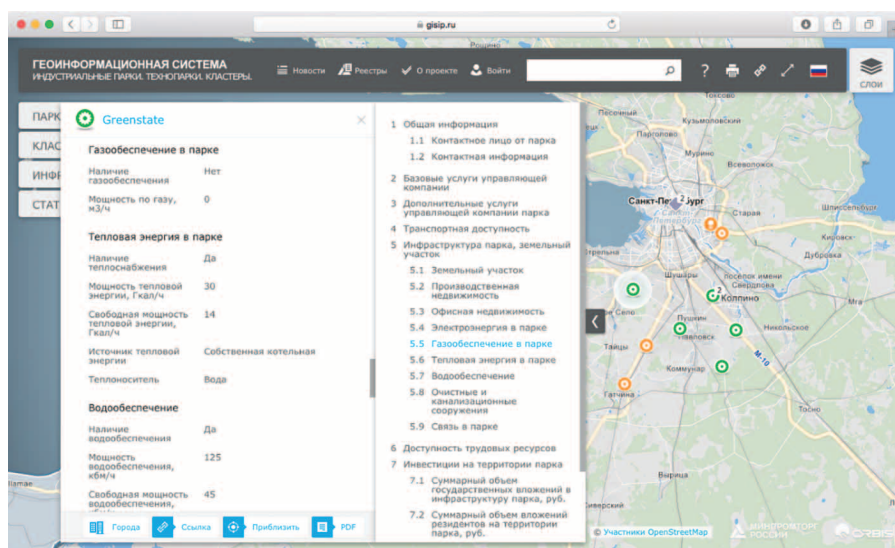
gisip.ru

ГЕОИНФОРМАЦИОННАЯ СИСТЕМА
ИНДУСТРИАЛЬНЫЕ ПАРКИ. ТЕХНОПАРКИ. КЛАСТЕРЫ.

Новости Реестры О проекте Войти

СЛОИ

ПАРК
КЛАС
ИНФ
СТАТ

Greenstate

Газообеспечение в парке

Наличие газообеспечения Нет
Мощность по газу, м3/ч 0

Тепловая энергия в парке

Наличие теплоснабжения Да
Мощность тепловой энергии, Гкал/ч 30
Свободная мощность тепловой энергии, Гкал/ч 14
Источник тепловой энергии Собственная котельная
Теплоноситель Вода

Водообеспечение

Наличие водообеспечения Да
Мощность водообеспечения, кбм/ч 125
Свободная мощность 45

Города Ссылка Приблизить PDF

1 Общая информация
1.1 Контактное лицо от парка
1.2 Контактная информация
2 Базовые услуги управляющей компании
3 Дополнительные услуги управляющей компании парка
4 Транспортная доступность
5 Инфраструктура парка, земельный участок
5.1 Земельный участок
5.2 Производственная недвижимость
5.3 Офисная недвижимость
5.4 Электроэнергия в парке
5.5 Газообеспечение в парке
5.6 Тепловая энергия в парке
5.7 Водообеспечение
5.8 Очистные и канализационные сооружения
5.9 Связь в парке
6 Доступность трудовых ресурсов
7 Инвестиции на территории парка
7.1 Суммарный объем государственных вложений в инфраструктуру парка, руб.
7.2 Суммарный объем вложений резидентов на территории парка, руб.

Рощино
Песочный
Кузьмоловский
Мурино
Всеволожск
Санкт-Петербург
Старая
Шлиссельбург
Кировск
Дубровка
Шушары
Поселок имени Свердлова
Колпино
Пушкин
Павловск
Никольское
Тайцы
Коммунар
Гатчина
Вырица
Сиверский
М-10
© Участники OpenStreetMap
МИНПРОМТОРГ РОССИИ
ORBIS